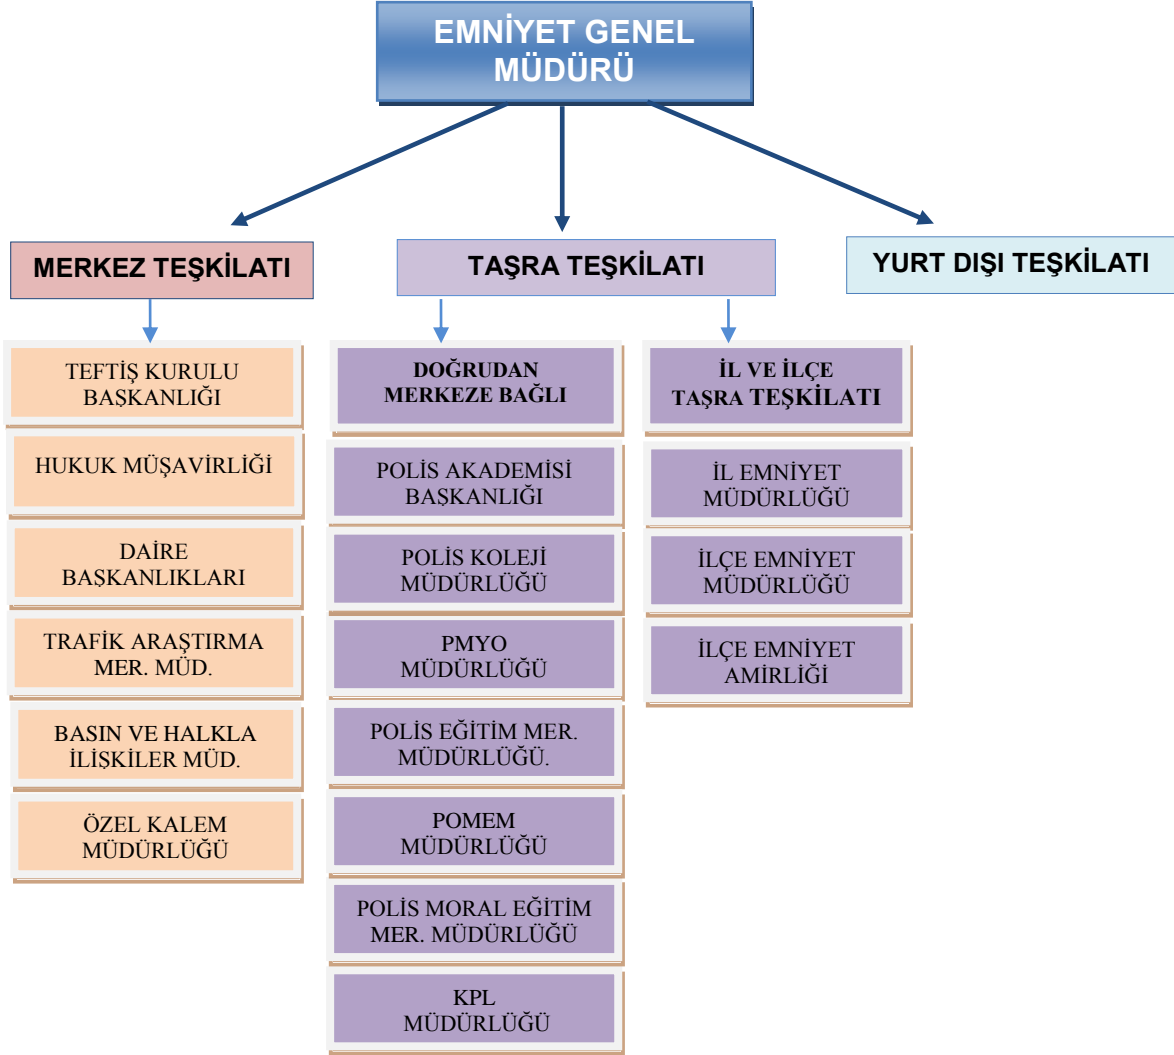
EMNİYET GENEL MÜDÜRÜ

MERKEZ TEŞKİLATI

TAŞRA TEŞKİLATI

YURT DIŞI TEŞKİLATI

TEFTİŞ KURULU BAŞKANLIĞI

HUKUK MÜŞAVİRLİĞİ

DAİRE BAŞKANLIKLARI

TRAFİK ARAŞTIRMA MER. MÜD.

BASIN VE HALKLA İLİŞKİLER MÜD.

ÖZEL KALEM MÜDÜRLÜĞÜ

DOĞRUDAN MERKEZE BAĞLI

POLİS AKADEMİSİ BAŞKANLIĞI

POLİS KOLEJİ MÜDÜRLÜĞÜ

PMYO MÜDÜRLÜĞÜ

POLİS EĞİTİM MER. MÜDÜRLÜĞÜ.

POMEM MÜDÜRLÜĞÜ

POLİS MORAL EĞİTİM MER. MÜDÜRLÜĞÜ

KPL MÜDÜRLÜĞÜ

İL VE İLÇE TAŞRA TEŞKİLATI

İL EMNİYET MÜDÜRLÜĞÜ

İLÇE EMNİYET MÜDÜRLÜĞÜ

İLÇE EMNİYET AMİRLİĞİ